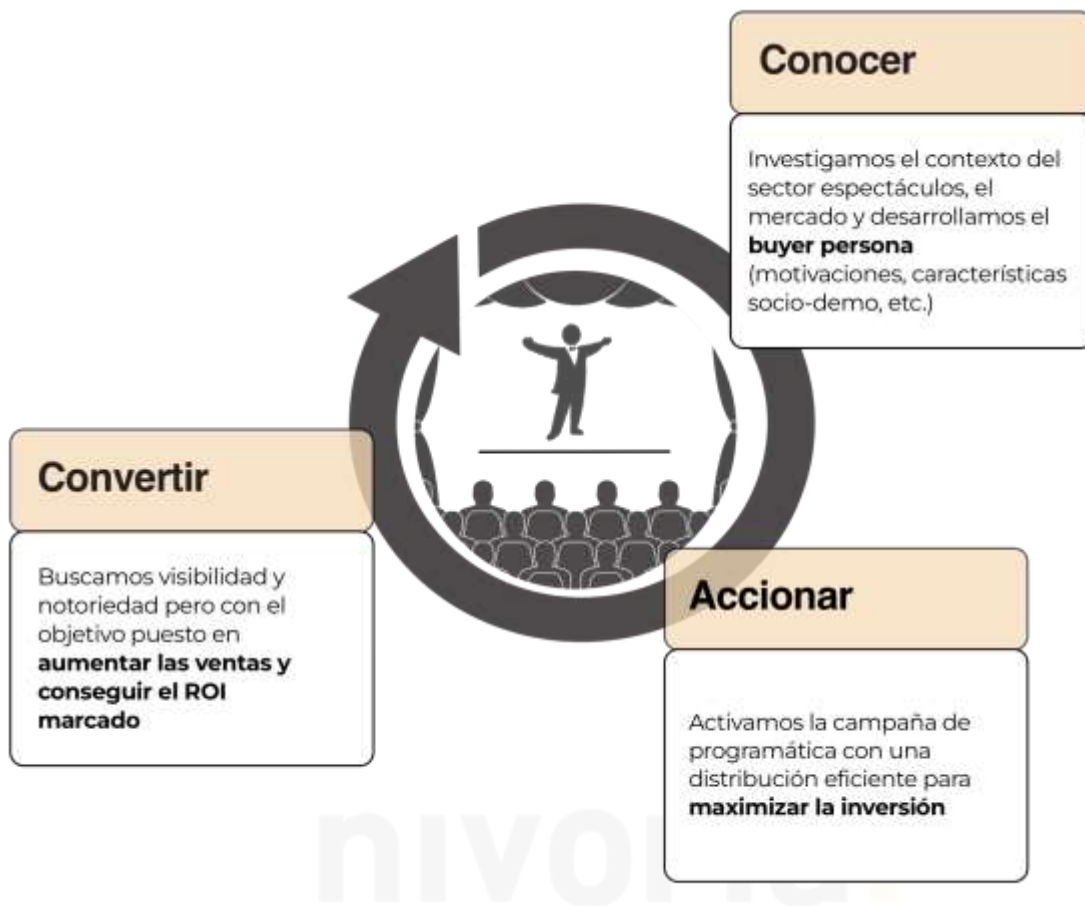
Conocer

Investigamos el contexto del sector espectáculos, el mercado y desarrollamos el **buyer persona** (motivaciones, características socio-demo, etc.)

Convertir

Buscamos visibilidad y notoriedad pero con el objetivo puesto en **aumentar las ventas y conseguir el ROI marcado**

Accionar

Activamos la campaña de programática con una distribución eficiente para **maximizar la inversión**

nivoria